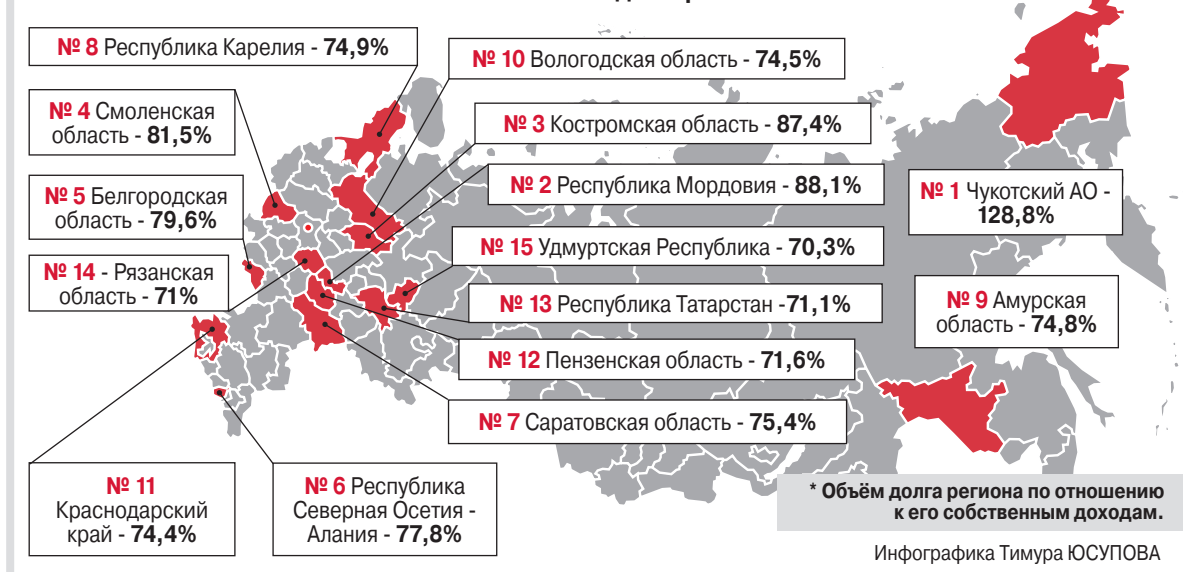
№ 8 Республика Карелия - 74,9%

№ 10 Вологодская область - 74,5%

№ 4 Смоленская область - 81,5%

№ 3 Костромская область - 87,4%

№ 2 Республика Мордовия - 88,1%

№ 1 Чукотский АО - 128,8%

№ 5 Белгородская область - 79,6%

№ 15 Удмуртская Республика - 70,3%

№ 14 - Рязанская область - 71%

№ 9 Амурская область - 74,8%

№ 13 Республика Татарстан -71,1%

№ 12 Пензенская область - 71,6%

№ 7 Саратовская область - 75,4%

№ 11 Краснодарский край - 74,4%

№ 6 Республика Северная Осетия - Алания - 77,8%

* Объём долга региона по отношению к его собственным доходам.

Инфографика Тимура ЮСУПОВА